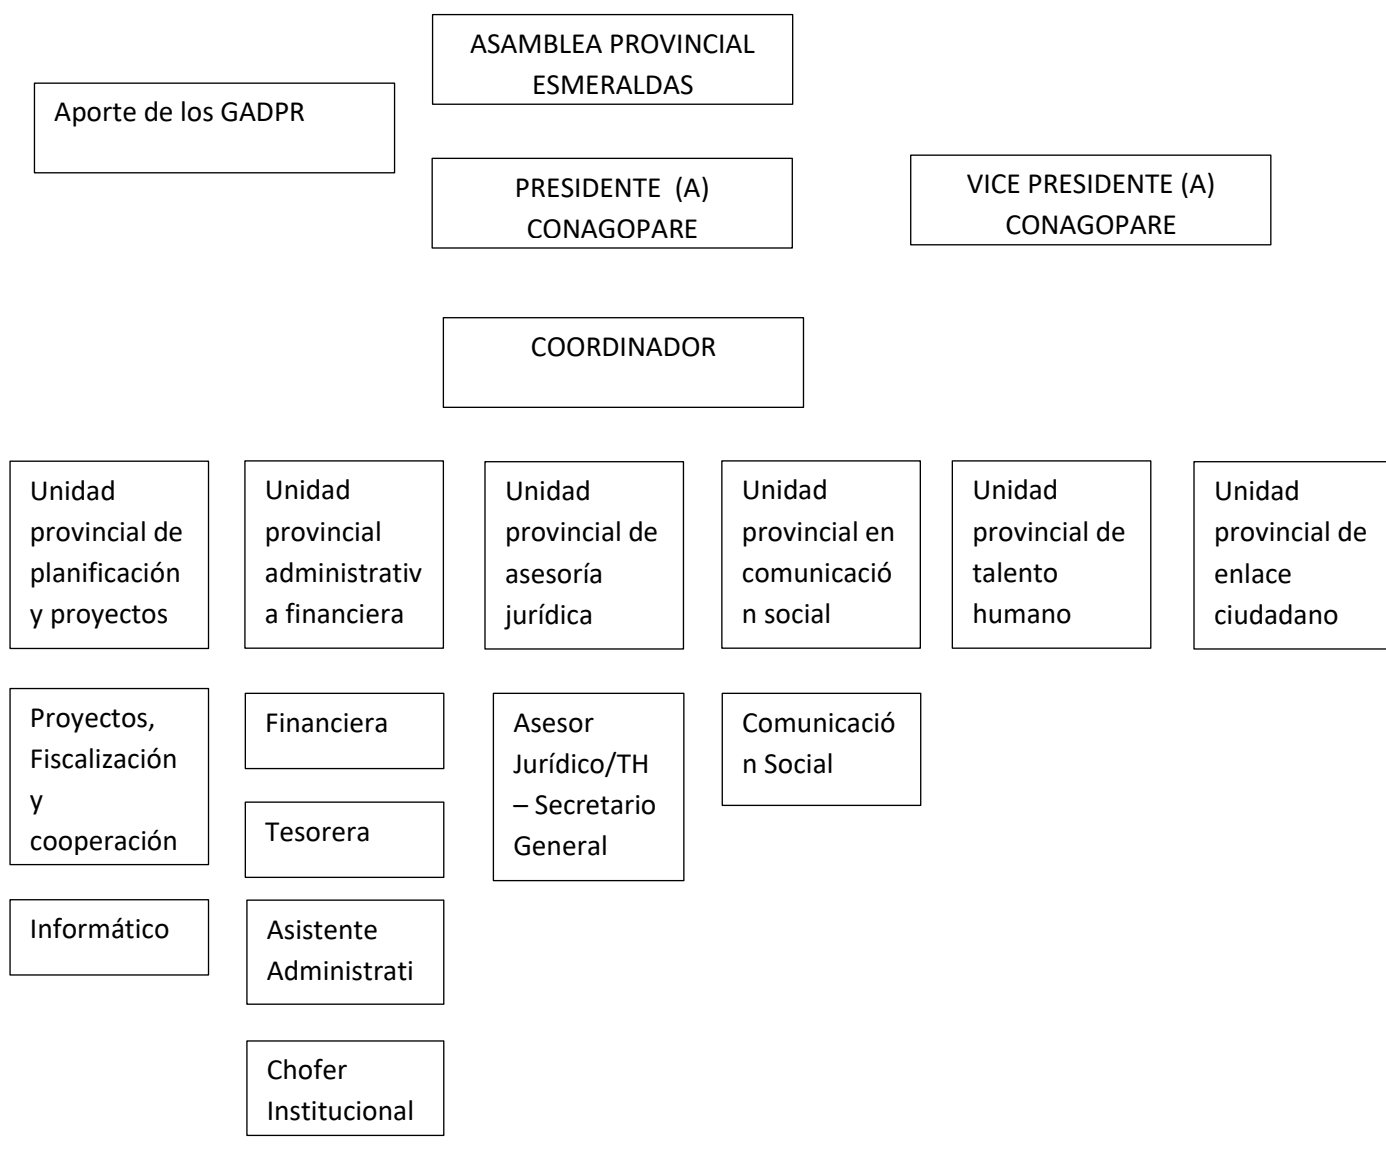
ASAMBLEA PROVINCIAL ESMERALDAS

Aporte de los GADPR

PRESIDENTE (A) CONAGOPARE

VICE PRESIDENTE (A) CONAGOPARE

COORDINADOR

Unidad provincial de planificación y proyectos

Unidad provincial administrativa financiera

Unidad provincial de asesoría jurídica

Unidad provincial en comunicación social

Unidad provincial de talento humano

Unidad provincial de enlace ciudadano

Proyectos, Fiscalización y cooperación

Informático

Financiera

Tesorera

Asistente Administrati

Chofer Institucional

Asesor Jurídico/TH – Secretario General

Comunicación Social